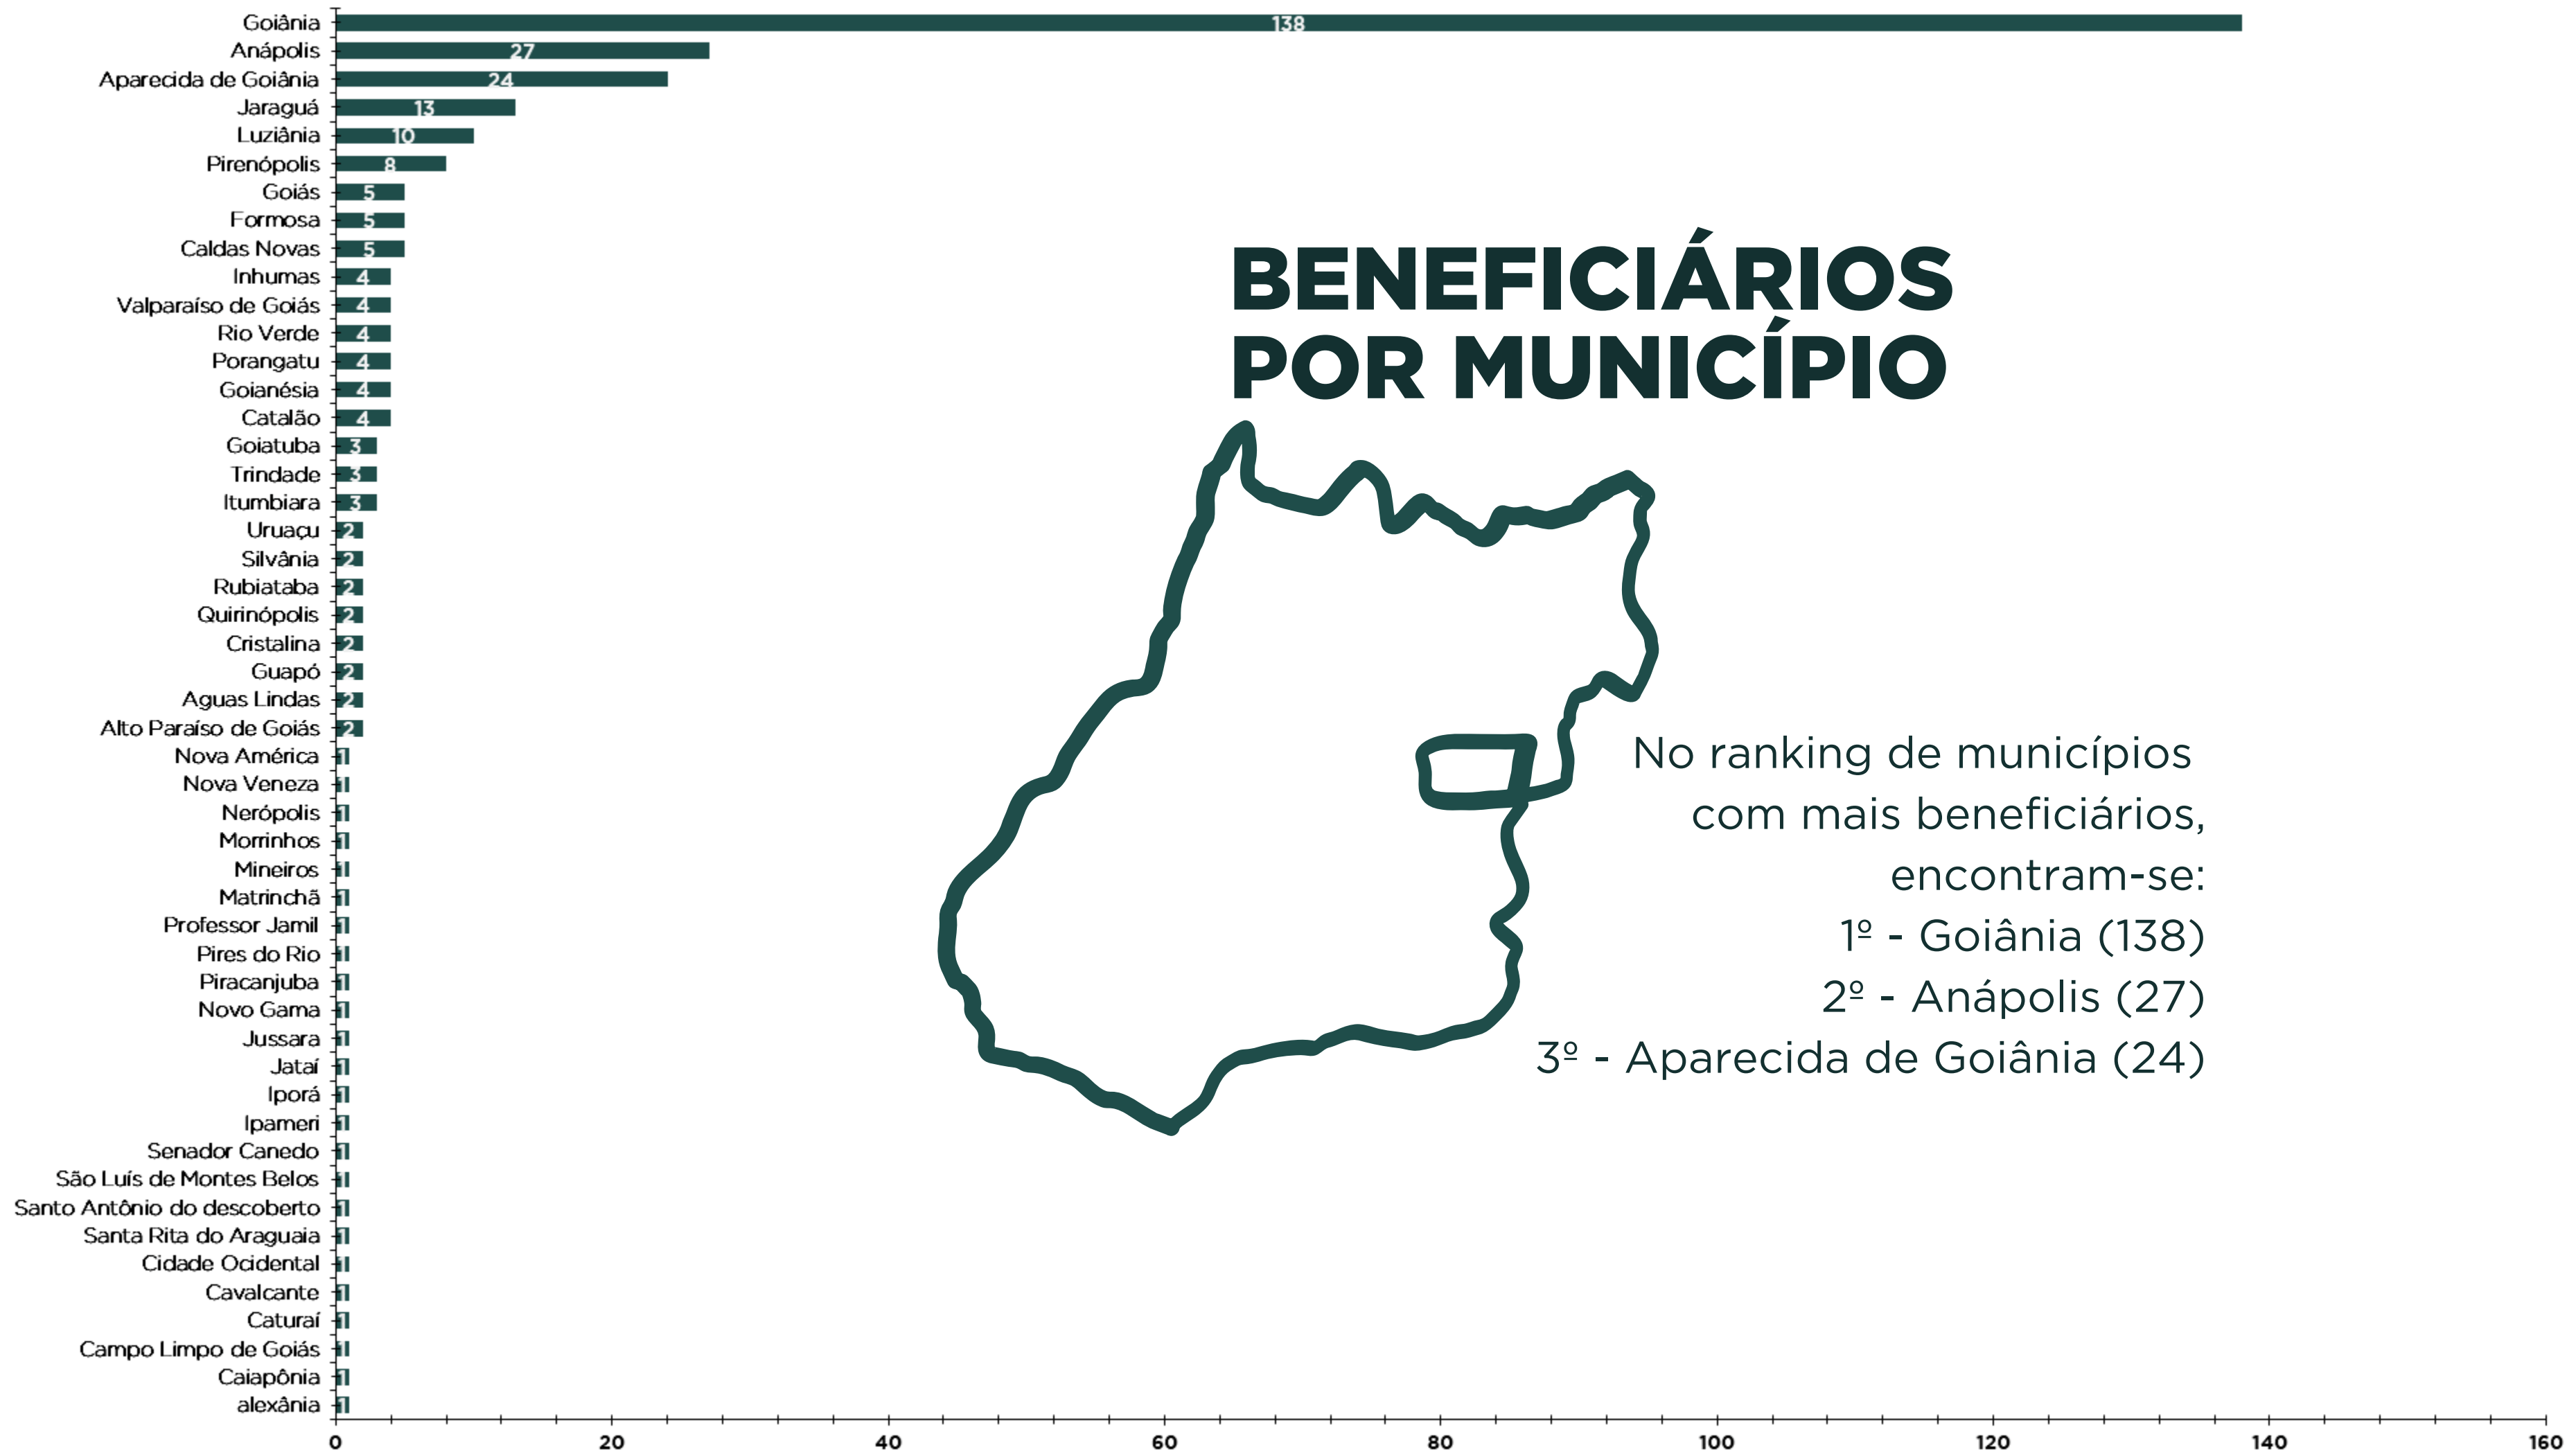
BENEFICIÁRIOS POR MUNICÍPIO

| Município | Beneficiários |
|---|---|
| Goiânia | 138 |
| Anápolis | 27 |
| Aparecida de Goiânia | 24 |
| Jaraguá | 13 |
| Luziânia | 10 |
| Pirenópolis | 8 |
| Goiás | 5 |
| Formosa | 5 |
| Caldas Novas | 5 |
| Inhumas | 4 |
| Valparaíso de Goiás | 4 |
| Rio Verde | 4 |
| Porangatu | 4 |
| Goianésia | 4 |
| Catalão | 4 |
| Goiatuba | 3 |
| Trindade | 3 |
| Itumbiara | 3 |
| Uruaçu | 2 |
| Silvânia | 2 |
| Rubiataba | 2 |
| Quirinópolis | 2 |
| Cristalina | 2 |
| Guapó | 2 |
| Aguas Lindas | 2 |
| Alto Paraíso de Goiás | 2 |
| Nova América | 1 |
| Nova Veneza | 1 |
| Nerópolis | 1 |
| Morrinhos | 1 |
| Mineiros | 1 |
| Matrinchã | 1 |
| Professor Jamil | 1 |
| Pires do Rio | 1 |
| Piracanjuba | 1 |
| Novo Gama | 1 |
| Jussara | 1 |
| Jataí | 1 |
| Iporá | 1 |
| Ipameri | 1 |
| Senador Canedo | 1 |
| São Luís de Montes Belos | 1 |
| Santo Antônio do descoberto | 1 |
| Santa Rita do Araguaia | 1 |
| Cidade Ocidental | 1 |
| Cavalcante | 1 |
| Caturaí | 1 |
| Campo Limpo de Goiás | 1 |
| Caiapônia | 1 |
| alexânia | 1 |

0 20 40 60 80 100 120 140 160

No ranking de municípios com mais beneficiários, encontram-se:
1º - Goiânia (138)
2º - Anápolis (27)
3º - Aparecida de Goiânia (24)